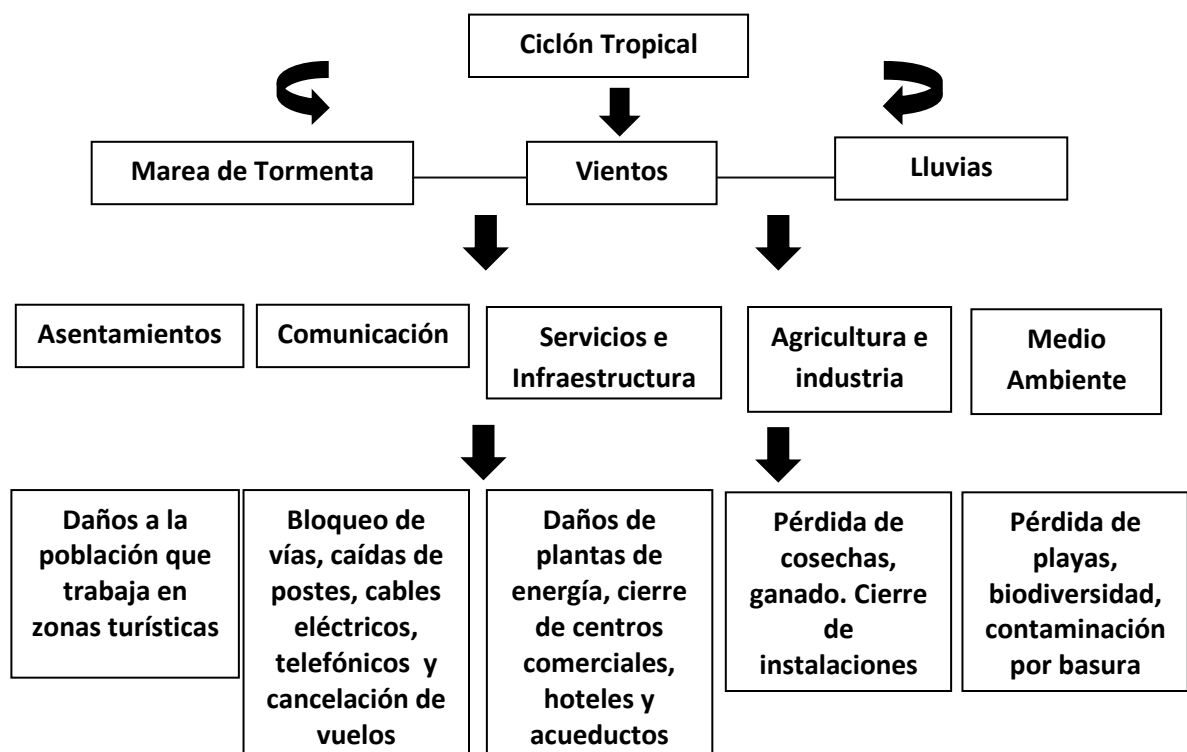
Ciclón Tropical

Marea de Tormenta

Vientos

Lluvias

Asentamientos

Comunicación

Servicios e Infraestructura

Agricultura e industria

Medio Ambiente

Daños a la población que trabaja en zonas turísticas

Bloqueo de vías, caídas de postes, cables eléctricos, telefónicos y cancelación de vuelos

Daños de plantas de energía, cierre de centros comerciales, hoteles y acueductos

Pérdida de cosechas, ganado. Cierre de instalaciones

Pérdida de playas, biodiversidad, contaminación por basura